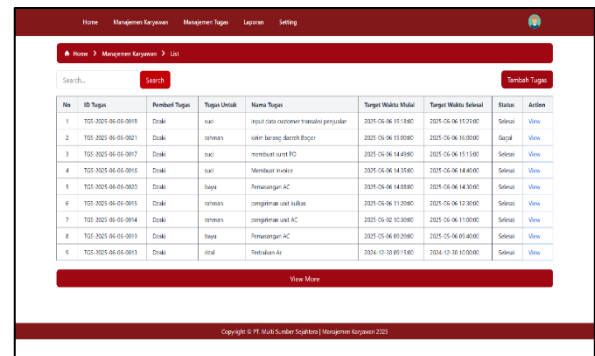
Home Manajemen Karyawan Manajemen Tugas Laporan Setting

Home > Manajemen Karyawan > List

Search...

Search

Tambah Tugas

| No | ID Tugas | Pemberi Tugas | Tugas Untuk | Nama Tugas | Target Waktu Mulai | Target Waktu Selesai | Status | Action |
|---|---|---|---|---|---|---|---|---|
| 1 | TGS-2025-06-06-0018 | Dzaki | suci | input data customer transaksi penjualan | 2025-06-06 15:18:00 | 2025-06-06 15:21:00 | Selesai | View |
| 2 | TGS-2025-06-06-0021 | Dzaki | rahman | kirim barang daerah Bogor | 2025-06-06 13:00:00 | 2025-06-06 16:00:00 | Gagal | View |
| 3 | TGS-2025-06-06-0017 | Dzaki | suci | membuat surat PO | 2025-06-06 14:49:00 | 2025-06-06 15:13:00 | Selesai | View |
| 4 | TGS-2025-06-06-0016 | Dzaki | suci | Membuat invoice | 2025-06-06 14:35:00 | 2025-06-06 14:40:00 | Selesai | View |
| 5 | TGS-2025-06-06-0020 | Dzaki | bayu | Pemasangan AC | 2025-06-06 14:00:00 | 2025-06-06 14:30:00 | Selesai | View |
| 6 | TGS-2025-06-06-0015 | Dzaki | rahman | pengiriman unit sulkas | 2025-06-06 11:20:00 | 2025-06-06 12:30:00 | Selesai | View |
| 7 | TGS-2025-06-06-0014 | Dzaki | rahman | pengiriman unit AC | 2025-06-02 10:30:00 | 2025-06-06 11:00:00 | Selesai | View |
| 8 | TGS-2025-06-06-0019 | Dzaki | bayu | Pemasangan AC | 2025-05-06 09:20:00 | 2025-05-06 09:40:00 | Selesai | View |
| 9 | TGS-2025-06-06-0013 | Dzaki | rizal | Perbaikan Ac | 2024-12-30 09:15:00 | 2024-12-30 10:00:00 | Selesai | View |

View More

Copyright © PT. Multi Sumber Sejahtera | Manajemen Karyawan 2025